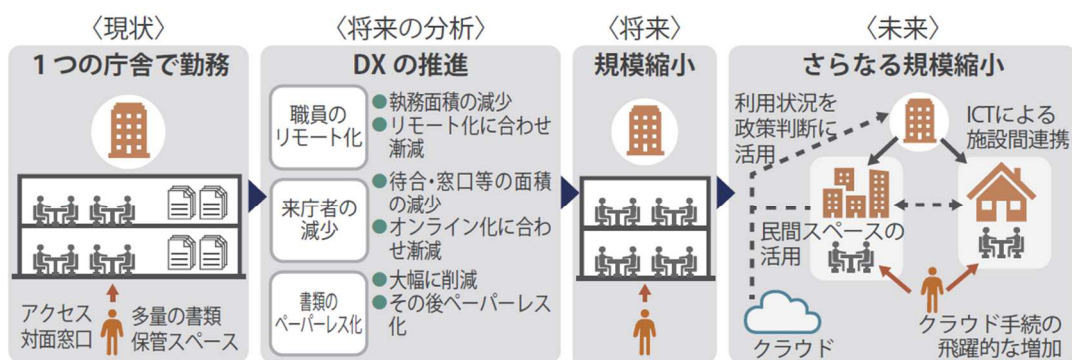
〈現状〉

１つの庁舎で勤務

アクセス
対面窓口

多量の書類
保管スペース

〈将来の分析〉

DX の推進

職員の
リモート化

●執務面積の減少
●リモート化に合わせ漸減

来庁者の
減少

●待合・窓口等の面積の減少
●オンライン化に合わせ漸減

書類の
ペーパーレス化

●大幅に削減
●その後ペーパーレス化

〈将来〉

規模縮小

〈未来〉

さらなる規模縮小

利用状況を
政策判断に
活用

ICTによる
施設間連携

民間スペースの
活用

クラウド

クラウド手続の
飛躍的な増加